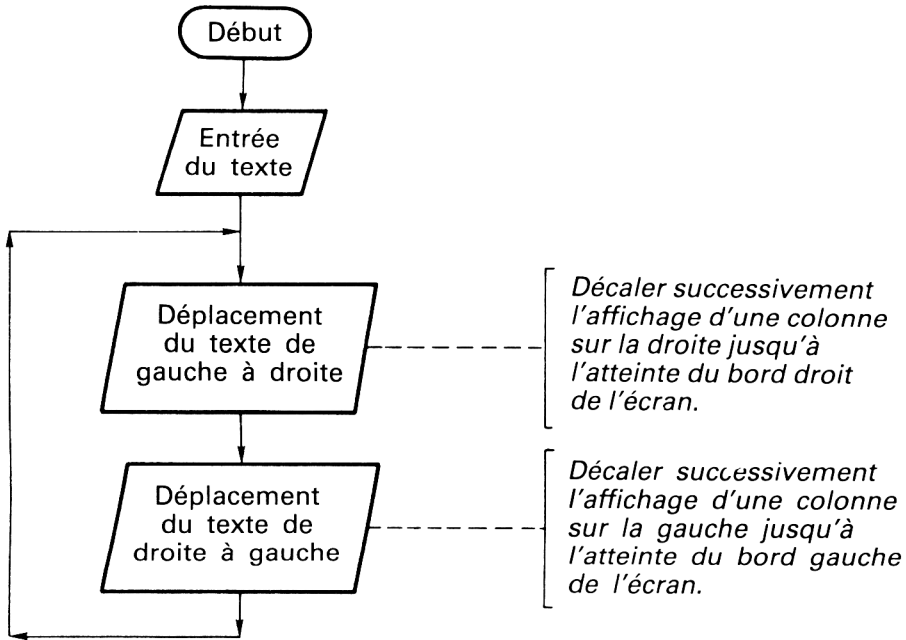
Début

Entrée du texte

Déplacement du texte de gauche à droite

Décaler successivement l'affichage d'une colonne sur la droite jusqu'à l'atteinte du bord droit de l'écran.

Déplacement du texte de droite à gauche

Décaler successivement l'affichage d'une colonne sur la gauche jusqu'à l'atteinte du bord gauche de l'écran.